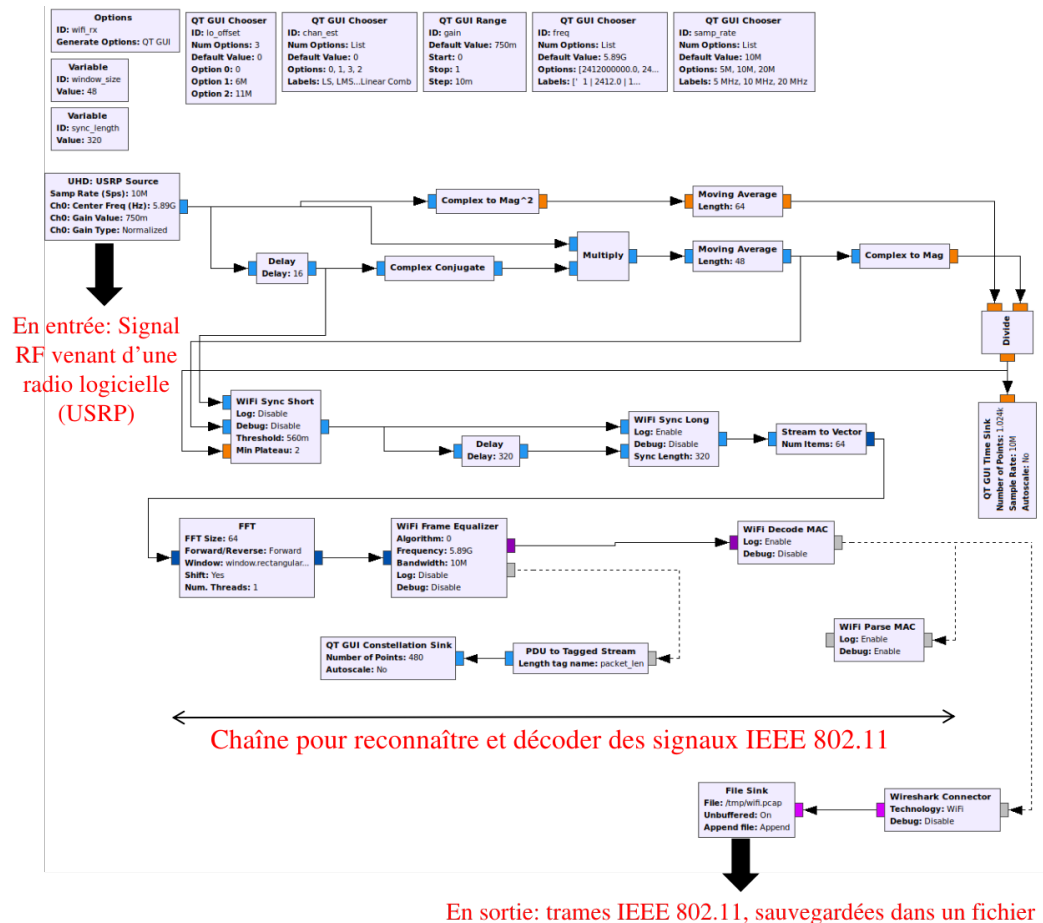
Options
ID: wifi_rx
Generate Options: QT GUI

Variable
ID: window_size
Value: 48

Variable
ID: sync_length
Value: 320

QT GUI Chooser
ID: lo_offset
Num Options: 3
Default Value: 0
Option 0: 0
Option 1: 6M
Option 2: 11M

QT GUI Chooser
ID: chan_est
Num Options: List
Default Value: 0
Options: 0, 1, 3, 2
Labels: LS, LMS...Linear Comb

QT GUI Range
ID: gain
Default Value: 750m
Start: 0
Stop: 1
Step: 10m

QT GUI Chooser
ID: freq
Num Options: List
Default Value: 5.89G
Options: [2412000000.0, 24...
Labels: [' 1 | 2412.0 | 1...

QT GUI Chooser
ID: samp_rate
Num Options: List
Default Value: 10M
Options: 5M, 10M, 20M
Labels: 5 MHz, 10 MHz, 20 MHz

UHD: USRP Source
Samp Rate (Sps): 10M
Ch0: Center Freq (Hz): 5.89G
Ch0: Gain Value: 750m
Ch0: Gain Type: Normalized

Complex to Mag^2

Moving Average
Length: 64

Multiply

Moving Average
Length: 48

Complex to Mag

Delay
Delay: 16

Complex Conjugate

Divide

En entrée: Signal RF venant d'une radio logicielle (USRP)

WiFi Sync Short
Log: Disable
Debug: Disable
Threshold: 560m
Min Plateau: 2

Delay
Delay: 320

WiFi Sync Long
Log: Enable
Debug: Disable
Sync Length: 320

Stream to Vector
Num Items: 64

QT GUI Time Sink
Number of Points: 1.024k
Sample Rate: 10M
Autoscale: No

FFT
FFT Size: 64
Forward/Reverse: Forward
Window: window.rectangular...
Shift: Yes
Num. Threads: 1

WiFi Frame Equalizer
Algorithm: 0
Frequency: 5.89G
Bandwidth: 10M
Log: Disable
Debug: Disable

WiFi Decode MAC
Log: Enable
Debug: Disable

WiFi Parse MAC
Log: Enable
Debug: Enable

QT GUI Constellation Sink
Number of Points: 480
Autoscale: No

PDU to Tagged Stream
Length tag name: packet_len

Chaîne pour reconnaître et décoder des signaux IEEE 802.11

File Sink
File: /tmp/wifi.pcap
Unbuffered: On
Append file: Append

Wireshark Connector
Technology: WiFi
Debug: Disable

En sortie: trames IEEE 802.11, sauvegardées dans un fichier